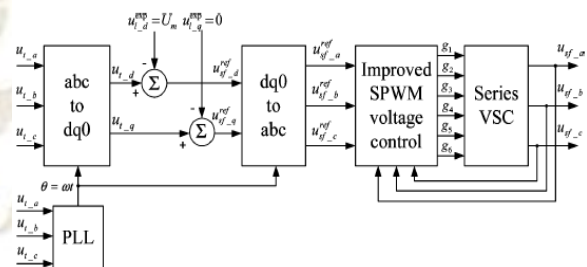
$u_{l\_d}^{imp} = U_m$ $u_{l\_q}^{imp} = 0$

$u_{t\_a}$
$u_{t\_b}$
$u_{t\_c}$

abc to dq0

$u_{t\_d}$
$u_{t\_q}$

-
+
$\Sigma$
-
+
$\Sigma$

$u_{sf\_d}^{ref}$
$u_{sf\_q}^{ref}$

dq0 to abc

$u_{sf\_a}^{ref}$
$u_{sf\_b}^{ref}$
$u_{sf\_c}^{ref}$

Improved SPWM voltage control

$g_1$
$g_2$
$g_3$
$g_4$
$g_5$
$g_6$

Series VSC

$u_{sf\_a}$
$u_{sf\_b}$
$u_{sf\_c}$

$\theta = \omega t$

$u_{t\_a}$
$u_{t\_b}$
$u_{t\_c}$

PLL